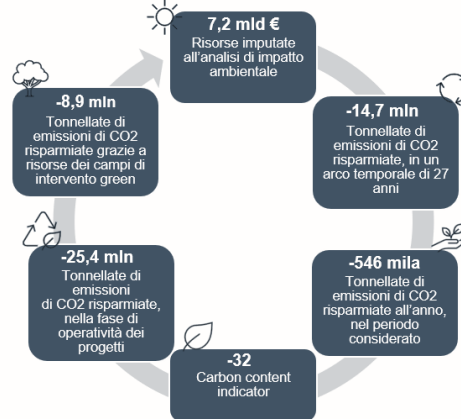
7,2 mld €
Risorse imputate all'analisi di impatto ambientale

-14,7 mln
Tonnellate di emissioni di CO2 risparmiate, in un arco temporale di 27 anni

-546 mila
Tonnellate di emissioni di CO2 risparmiate all'anno, nel periodo considerato

-32
Carbon content indicator

-25,4 mln
Tonnellate di emissioni di CO2 risparmiate, nella fase di operatività dei progetti

-8,9 mln
Tonnellate di emissioni di CO2 risparmiate grazie a risorse dei campi di intervento green